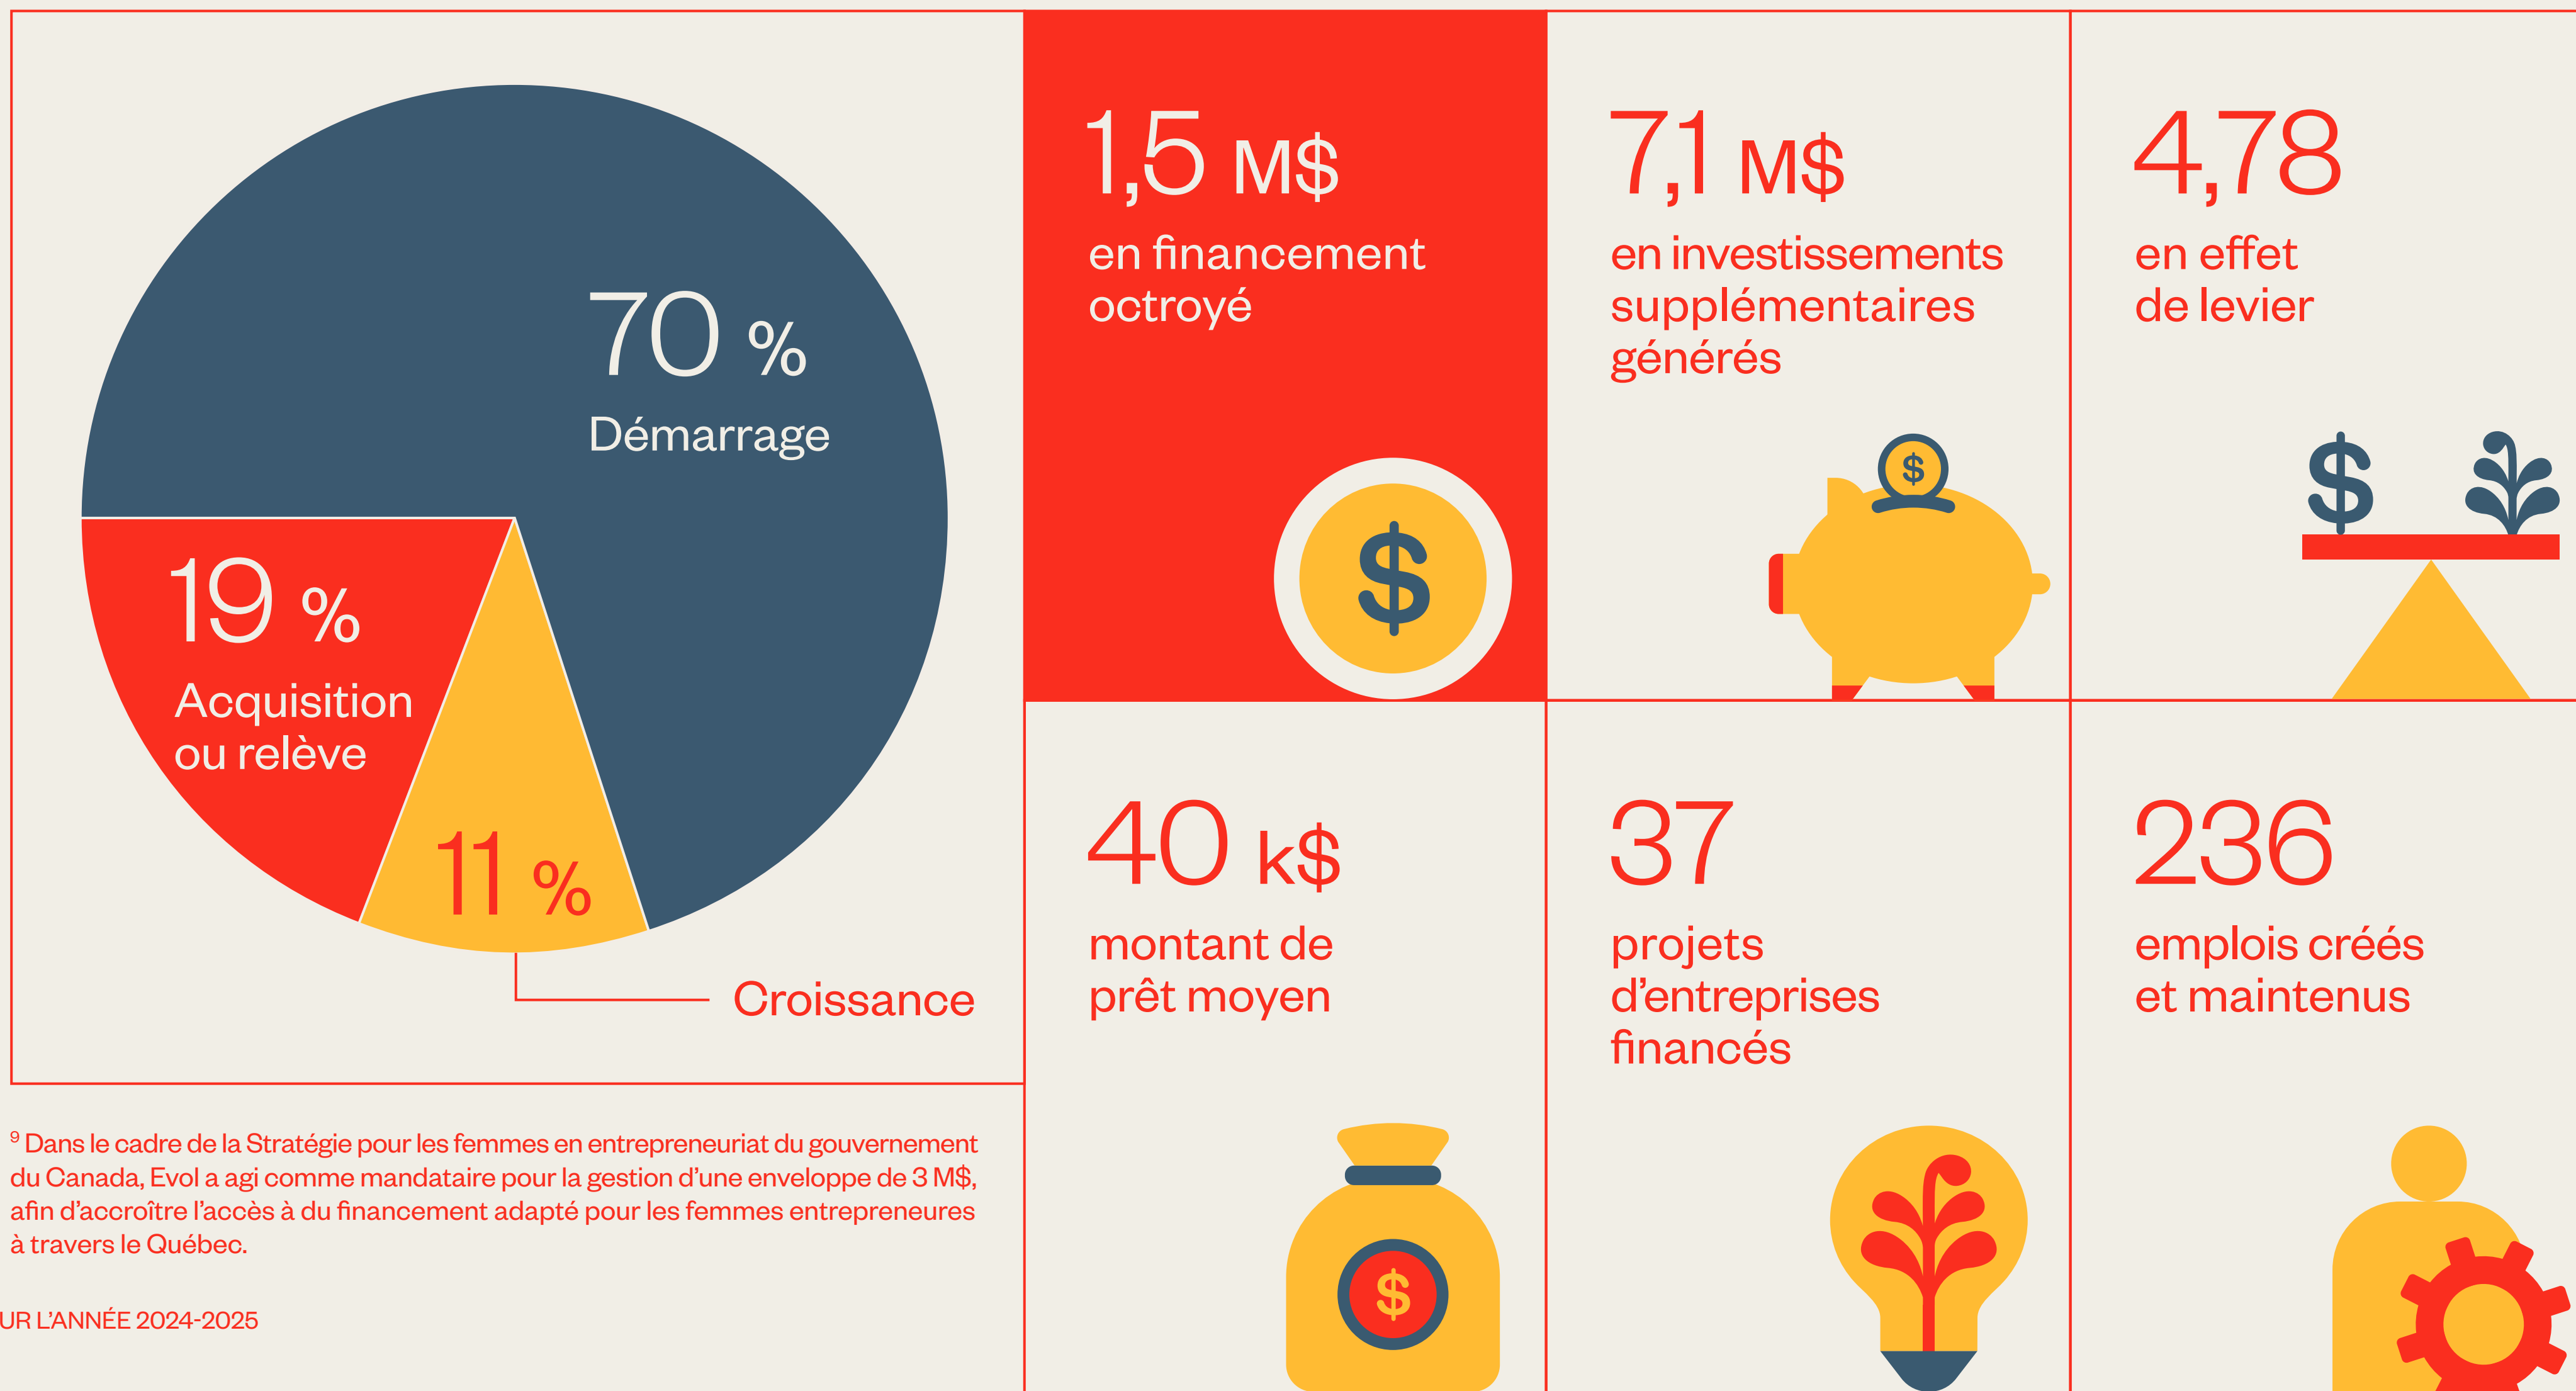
70 %
Démarrage

19 %
Acquisition ou relève

11 %

Croissance

1,5 M$
en financement octroyé

$

7,1 M$
en investissements supplémentaires générés

$

4,78
en effet de levier

$

40 k$
montant de prêt moyen

$

37
projets d'entreprises financés

236
emplois créés et maintenus

⁹ Dans le cadre de la Stratégie pour les femmes en entrepreneuriat du gouvernement du Canada, Evol a agi comme mandataire pour la gestion d'une enveloppe de 3 M$, afin d'accroître l'accès à du financement adapté pour les femmes entrepreneures à travers le Québec.

UR L'ANNÉE 2024-2025